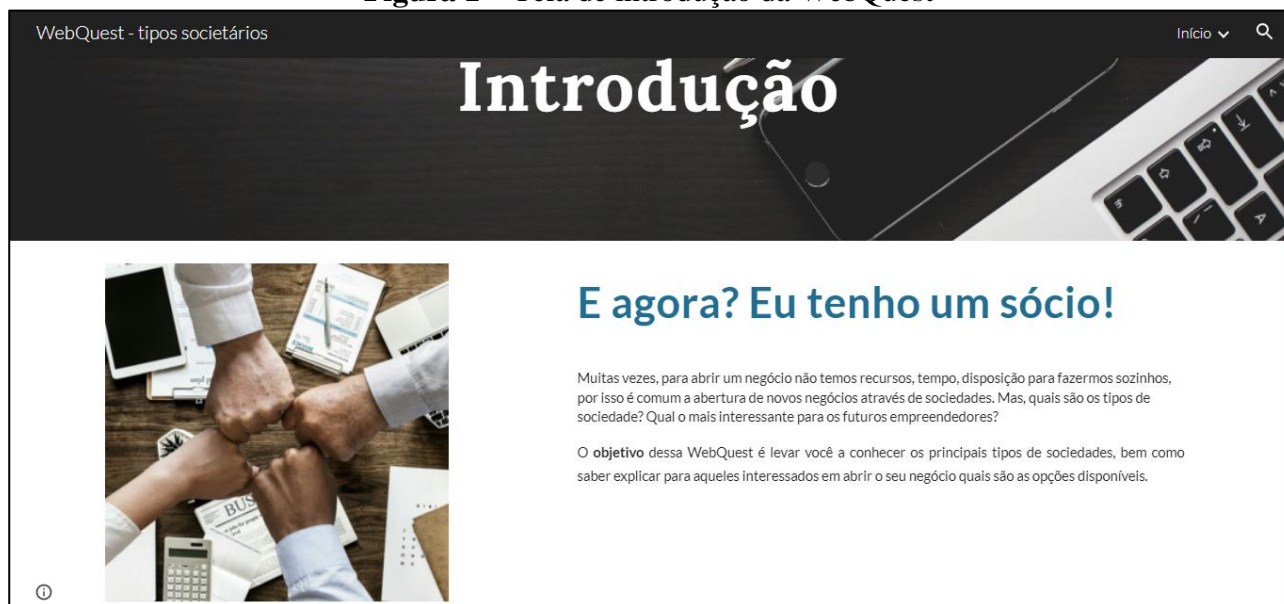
Figura 2 – Tela de introdução da WebQuest

WebQuest - tipos societários

Início

Introdução

E agora? Eu tenho um sócio!

Muitas vezes, para abrir um negócio não temos recursos, tempo, disposição para fazermos sozinhos, por isso é comum a abertura de novos negócios através de sociedades. Mas, quais são os tipos de sociedade? Qual o mais interessante para os futuros empreendedores?

O **objetivo** dessa WebQuest é levar você a conhecer os principais tipos de sociedades, bem como saber explicar para aqueles interessados em abrir o seu negócio quais são as opções disponíveis.